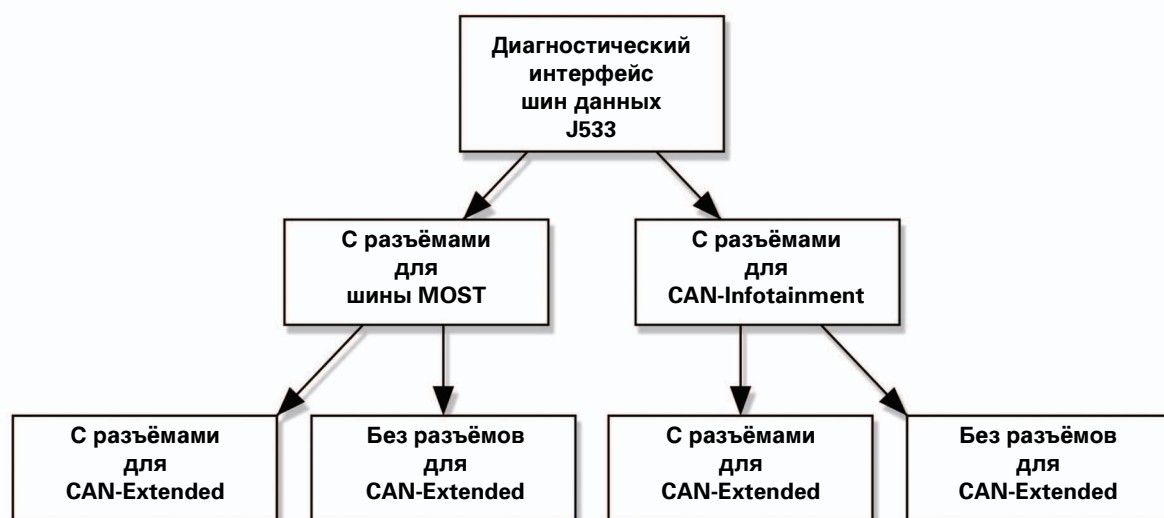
Диагностический интерфейс шин данных J533

С разъёмами для шины MOST

С разъёмами для CAN-Infotainment

С разъёмами для CAN-Extended

Без разъёмов для CAN-Extended

С разъёмами для CAN-Extended

Без разъёмов для CAN-Extended